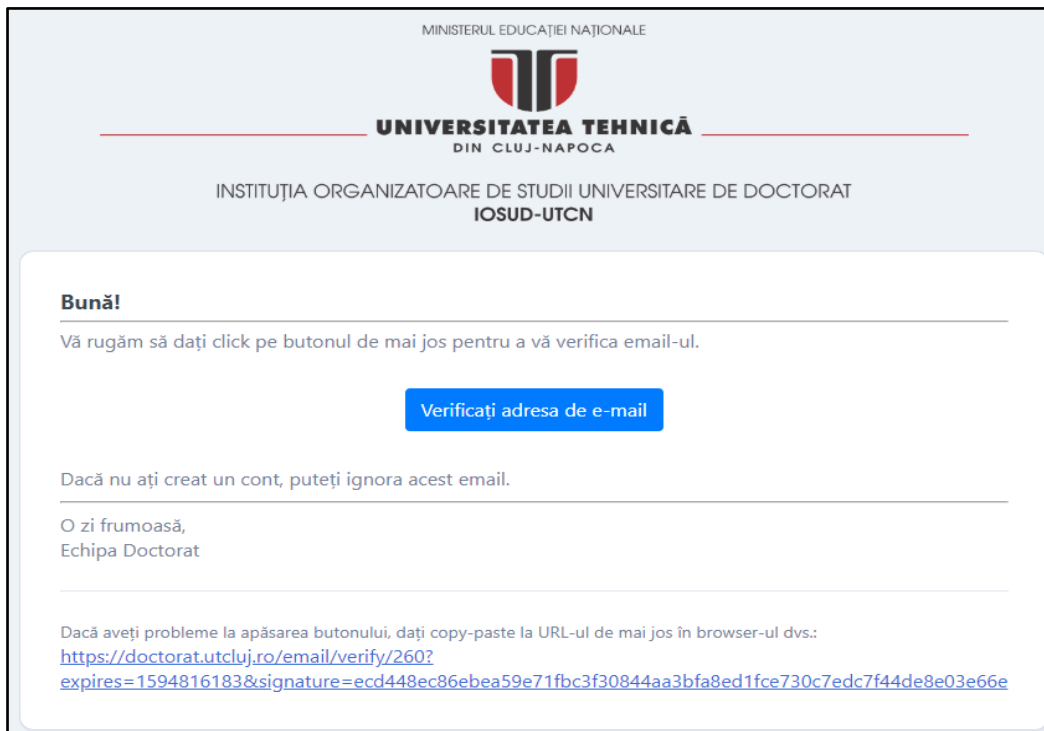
MINISTERUL EDUCAȚIEI NAȚIONALE

UNIVERSITATEA TEHNICĂ
DIN CLUJ-NAPOCA

INSTITUȚIA ORGANIZATOARE DE STUDII UNIVERSITARE DE DOCTORAT
IOSUD-UTCN

Bună!

Vă rugăm să dați click pe butonul de mai jos pentru a vă verifica email-ul.

Verificați adresa de e-mail

Dacă nu ați creat un cont, puteți ignora acest email.

O zi frumoasă,
Echipa Doctorat

Dacă aveți probleme la apăsarea butonului, dați copy-paste la URL-ul de mai jos în browser-ul dvs.:
https://doctorat.utcluj.ro/email/verify/260?expires=1594816183&signature=ecd448ec86ebea59e71fbc3f30844aa3bfa8ed1fce730c7edc7f44de8e03e66e